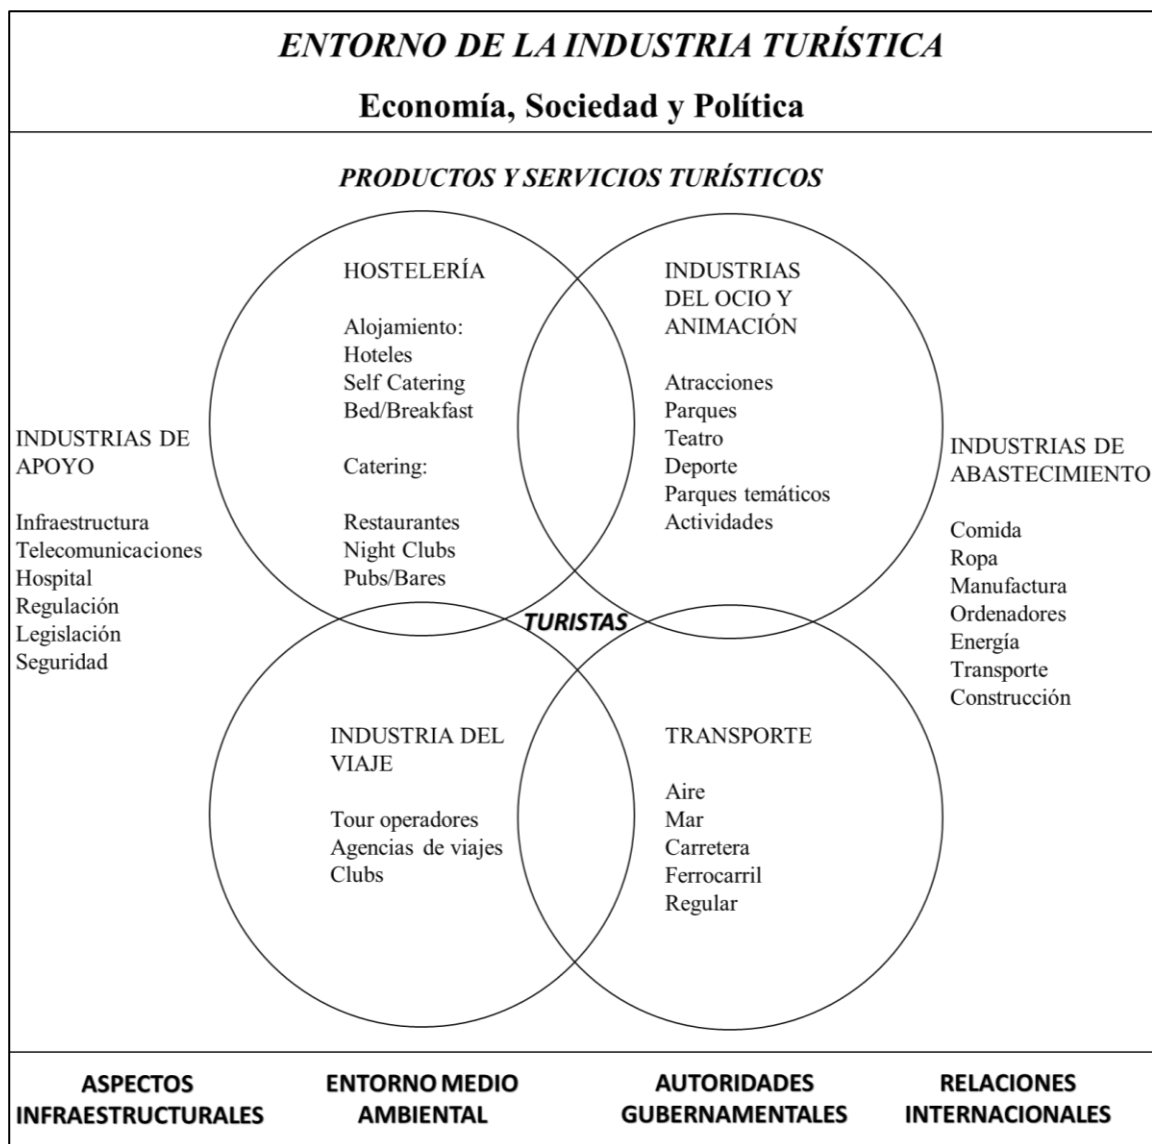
ENTORNO DE LA INDUSTRIA TURÍSTICA

Economía, Sociedad y Política

PRODUCTOS Y SERVICIOS TURÍSTICOS

HOSTELERÍA

Alojamiento:
Hoteles
Self Catering
Bed/Breakfast

Catering:

Restaurantes
Night Clubs
Pubs/Bares

INDUSTRIAS DEL OCIO Y ANIMACIÓN

Atracciones
Parques
Teatro
Deporte
Parques temáticos
Actividades

INDUSTRIAS DE APOYO

Infraestructura
Telecomunicaciones
Hospital
Regulación
Legislación
Seguridad

INDUSTRIAS DE ABASTECIMIENTO

Comida
Ropa
Manufactura
Ordenadores
Energía
Transporte
Construcción

TURISTAS

INDUSTRIA DEL VIAJE

Tour operadores
Agencias de viajes
Clubs

TRANSPORTE

Aire
Mar
Carretera
Ferrocarril
Regular

ASPECTOS INFRAESTRUCTURALES

ENTORNO MEDIO AMBIENTAL

AUTORIDADES GUBERNAMENTALES

RELACIONES INTERNACIONALES